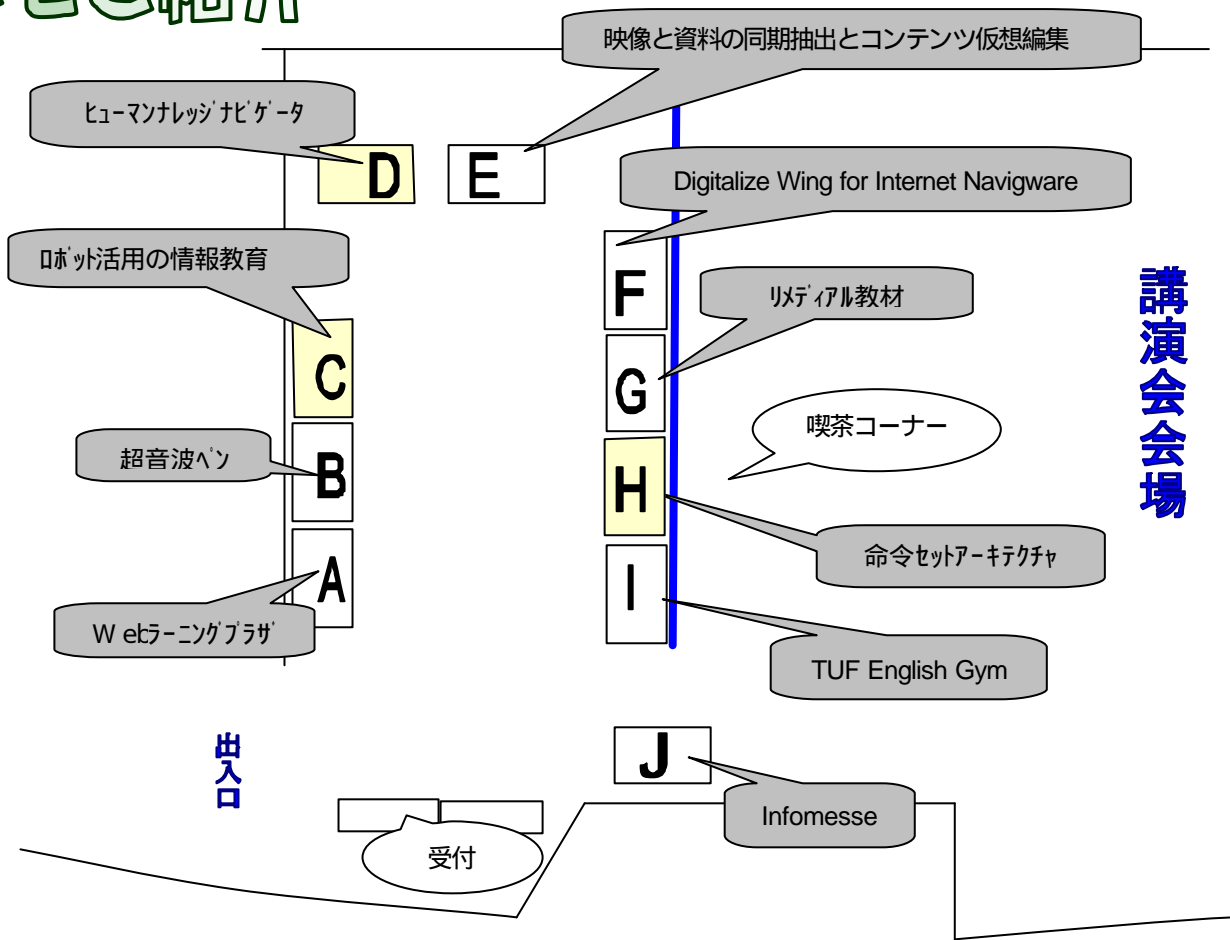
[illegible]

映像と資料の同期抽出とコンテンツ仮想編集

ﾋｭｰﾏﾝﾅﾚｯｼﾞﾅﾋﾞｹﾞｰﾀ

D

E

Digitalize Wing for Internet Navigware

ﾛﾎﾞｯﾄ活用の情報教育

F

ﾘﾒﾃﾞｨｱﾙ教材

講演会会場

C

G

喫茶コーナー

超音波ﾍﾟﾝ

B

H

命令ｾｯﾄｱｰｷﾃｸﾁｬ

A

I

W ebﾗｰﾆﾝｸﾞﾌﾟﾗｻﾞ

TUF English Gym

出入口

J

Infomesse

受付